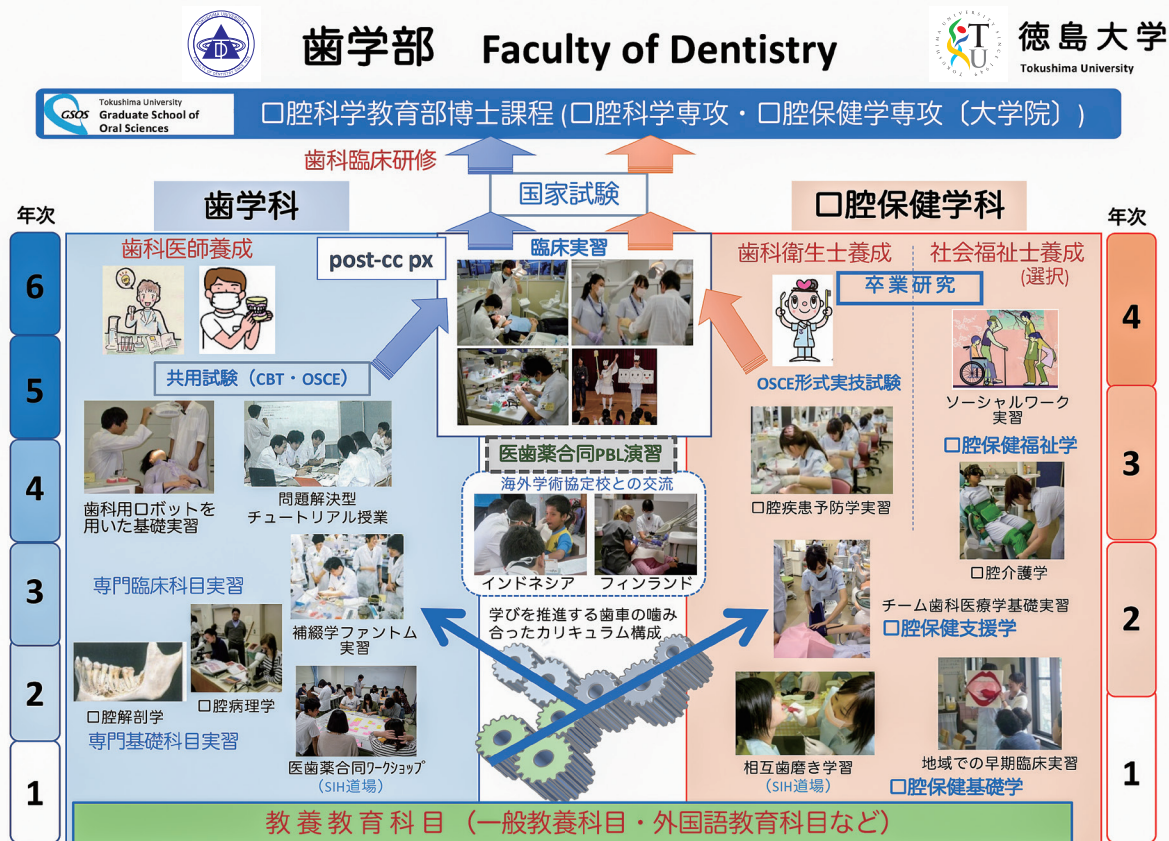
歯学部 Faculty of Dentistry

徳島大学
Tokushima University

GSOS Tokushima University Graduate School of Oral Sciences

口腔科学教育部博士課程 (口腔科学専攻・口腔保健学専攻〔大学院〕)

歯科臨床研修

国家試験

歯学科

口腔保健学科

年次

年次

6
5
4
3
2
1

4
3
2
1

歯科医師養成

post-cc px

臨床実習

歯科衛生士養成

社会福祉士養成 (選択)

卒業研究

共用試験 (CBT・OSCE)

OSCE形式実技試験

ソーシャルワーク実習

口腔保健福祉学

歯科用ロボットを用いた基礎実習

問題解決型チュートリアル授業

医歯薬合同PBL演習

海外学術協定校との交流

インドネシア

フィンランド

口腔疾患予防学実習

口腔介護学

専門臨床科目実習

補綴学ファントム実習

学びを推進する歯車の噛み合ったカリキュラム構成

チーム歯科医療学基礎実習

口腔保健支援学

口腔解剖学

口腔病理学

専門基礎科目実習

医歯薬合同ワークショップ (SIH道場)

相互歯磨き学習 (SIH道場)

地域での早期臨床実習

口腔保健基礎学

教養教育科目 (一般教養科目・外国語教育科目など)